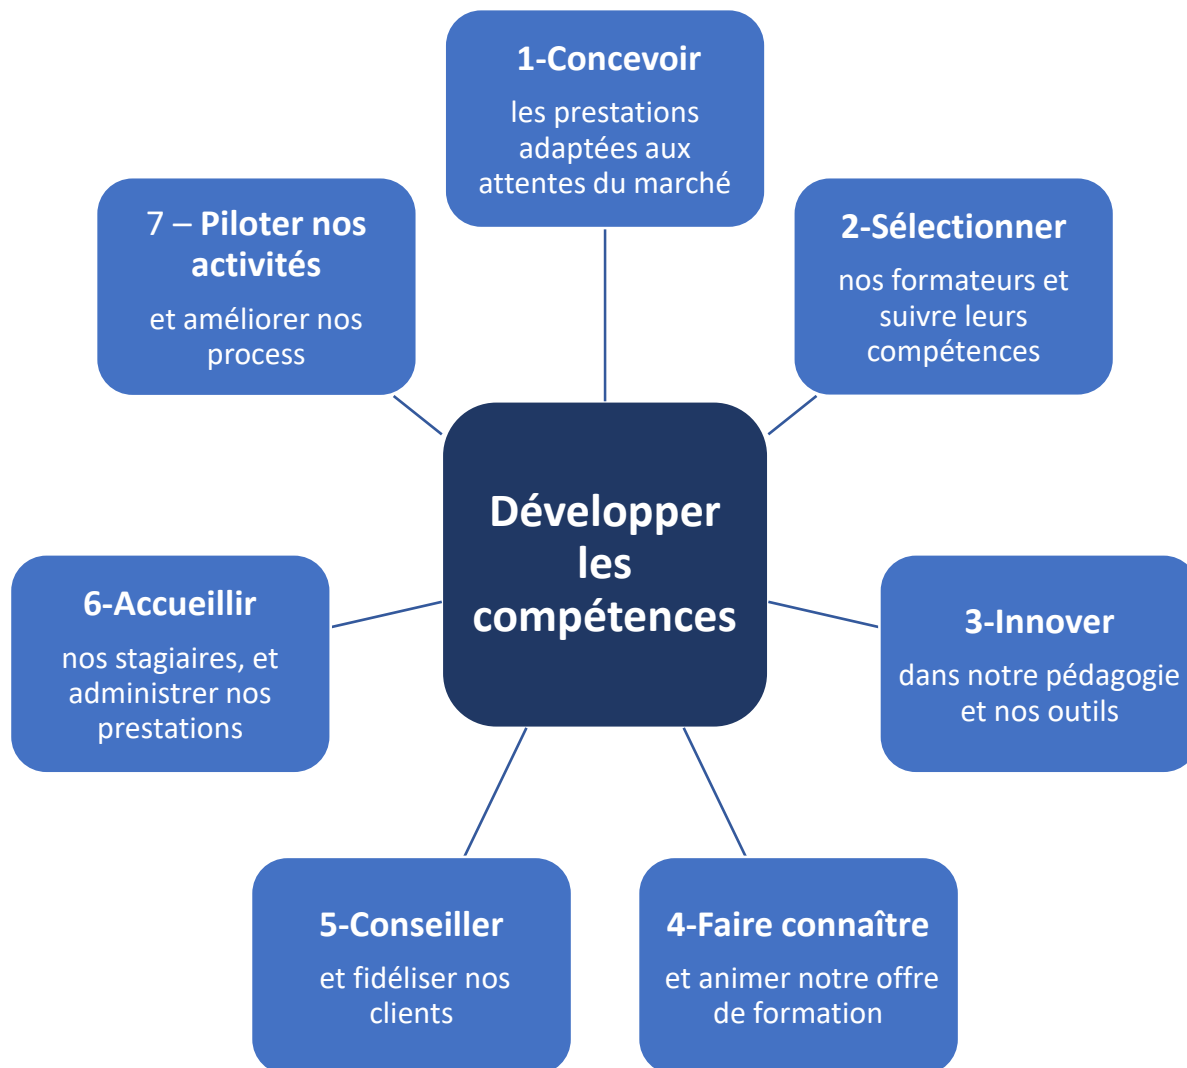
1-Concevoir

les prestations adaptées aux attentes du marché

7 – Piloter nos activités

et améliorer nos process

2-Sélectionner

nos formateurs et suivre leurs compétences

Développer les compétences

6-Accueillir

nos stagiaires, et administrer nos prestations

3-Innover

dans notre pédagogie et nos outils

5-Conseiller

et fidéliser nos clients

4-Faire connaître

et animer notre offre de formation